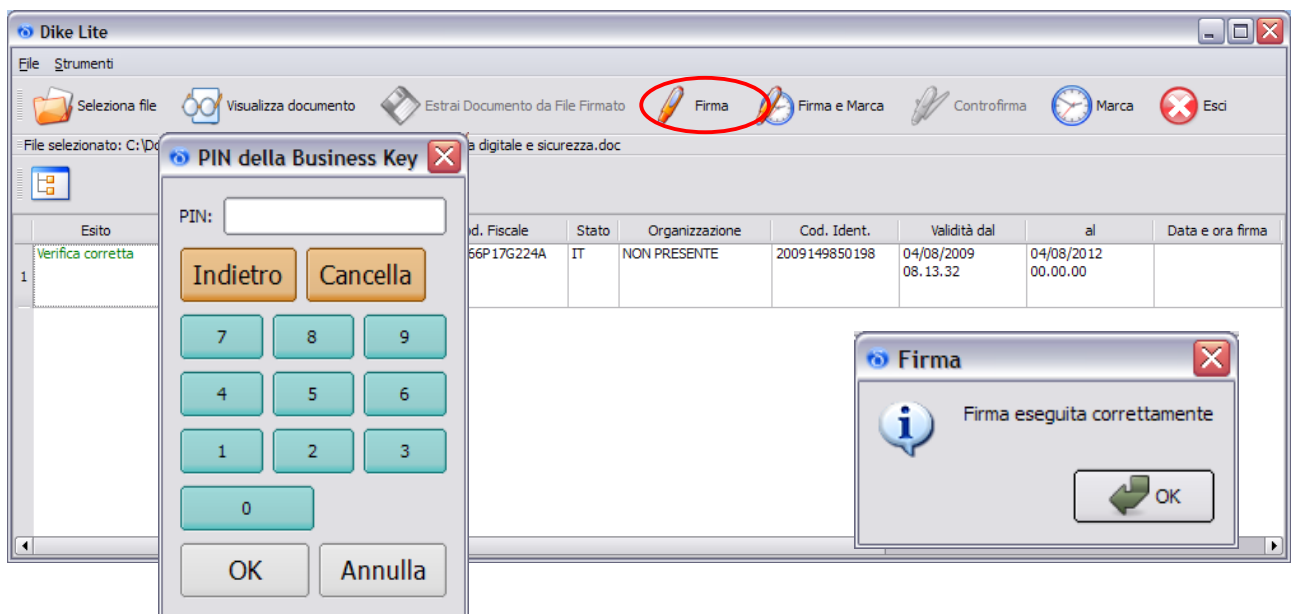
Dike Lite

File Strumenti

Seleziona file Visualizza documento Estrai Documento da File Firmato Firma Firma e Marca Controfirma Marca Esci

File selezionato: C:\Do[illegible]a digitale e sicurezza.doc

| | Esito | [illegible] | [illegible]d. Fiscale | Stato | Organizzazione | Cod. Ident. | Validità dal | al | Data e ora firma |
|---|---|---|---|---|---|---|---|---|---|
| 1 | Verifica corretta | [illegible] | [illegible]66P17G224A | IT | NON PRESENTE | 2009149850198 | 04/08/2009 08.13.32 | 04/08/2012 00.00.00 | |

PIN della Business Key

PIN:

Indietro Cancella

7 8 9

4 5 6

1 2 3

0

OK Annulla

Firma

Firma eseguita correttamente

OK